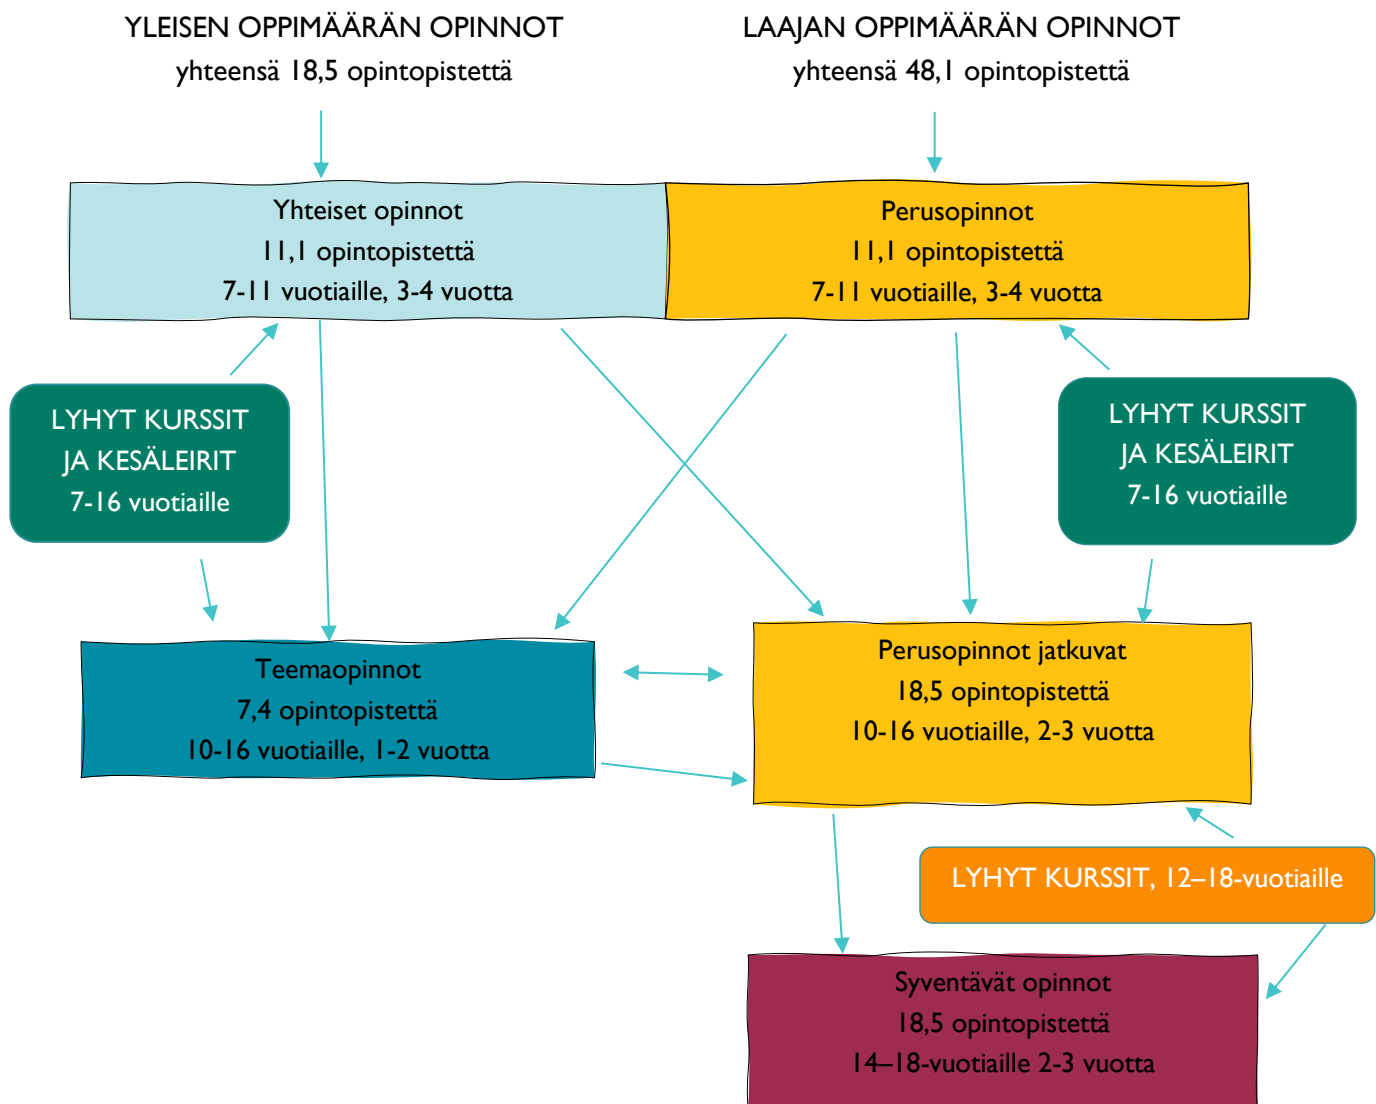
YLEISEN OPPIMÄÄRÄN OPINNOT
yhteensä 18,5 opintopistettä

LAAJAN OPPIMÄÄRÄN OPINNOT
yhteensä 48,1 opintopistettä

Yhteiset opinnot
11,1 opintopistettä
7-11 vuotiaille, 3-4 vuotta

Perusopinnot
11,1 opintopistettä
7-11 vuotiaille, 3-4 vuotta

LYHYT KURSSIT
JA KESÄLEIRIT
7-16 vuotiaille

LYHYT KURSSIT
JA KESÄLEIRIT
7-16 vuotiaille

Teemaopinnot
7,4 opintopistettä
10-16 vuotiaille, 1-2 vuotta

Perusopinnot jatkuvat
18,5 opintopistettä
10-16 vuotiaille, 2-3 vuotta

LYHYT KURSSIT, 12–18-vuotiaille

Syventävät opinnot
18,5 opintopistettä
14–18-vuotiaille 2-3 vuotta